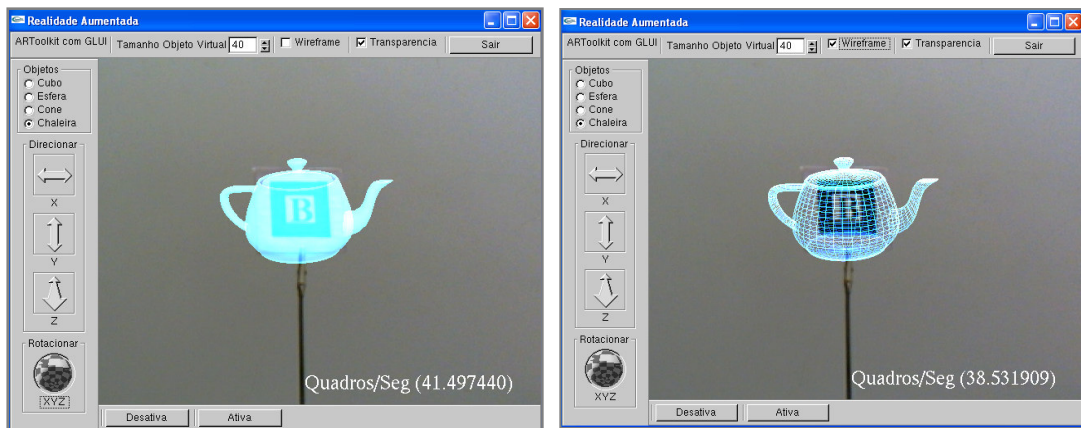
Realidade Aumentada

ARToolkit com GLUI | Tamanho Objeto Virtual 40 | Wireframe | Transparencia | Sair

Objetos
Cubo
Esfera
Cone
Chaleira

Direcionar
X
Y
Z

Rotacionar
XYZ

B

Quadros/Seg (41.497440)

Desativa | Ativa

Realidade Aumentada

ARToolkit com GLUI | Tamanho Objeto Virtual 40 | Wireframe | Transparencia | Sair

Objetos
Cubo
Esfera
Cone
Chaleira

Direcionar
X
Y
Z

Rotacionar
XYZ

Quadros/Seg (38.531909)

Desativa | Ativa